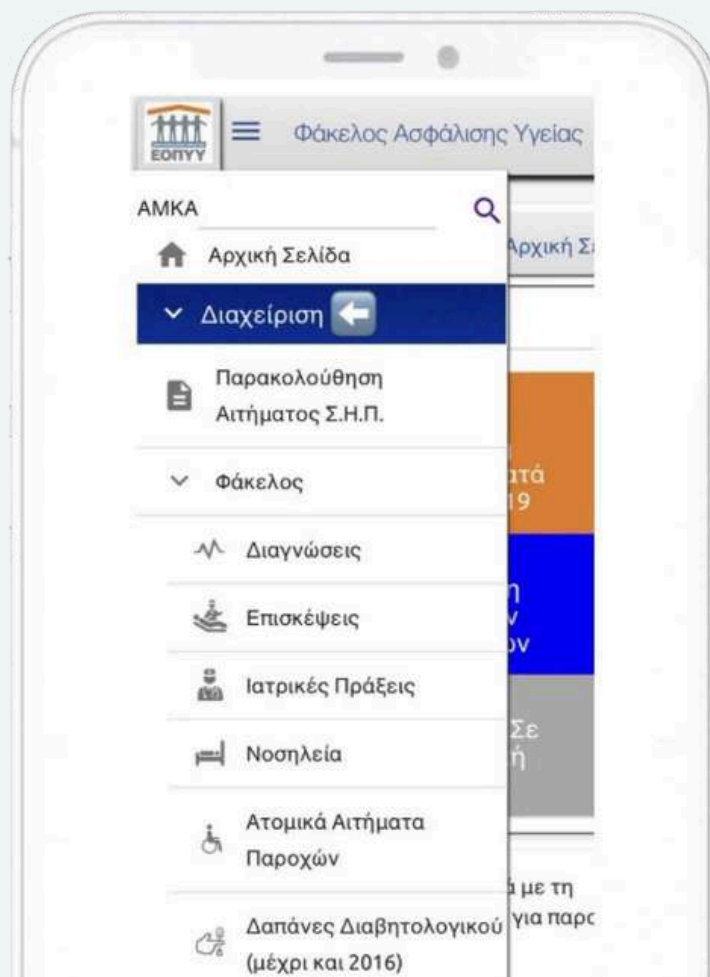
ΕΟΠΥΥ
Φάκελος Ασφάλισης Υγείας

ΑΜΚΑ
Αρχική Σελίδα
Διαχείριση
Παρακολούθηση Αιτήματος Σ.Η.Π.
Φάκελος
Διαγνώσεις
Επισκέψεις
Ιατρικές Πράξεις
Νοσηλεία
Ατομικά Αιτήματα Παροχών
Δαπάνες Διαβητολογικού (μέχρι και 2016)

Αρχική Σ
ατά
19
η
ν
ον
Σε
ή
ά με τη
για παρο